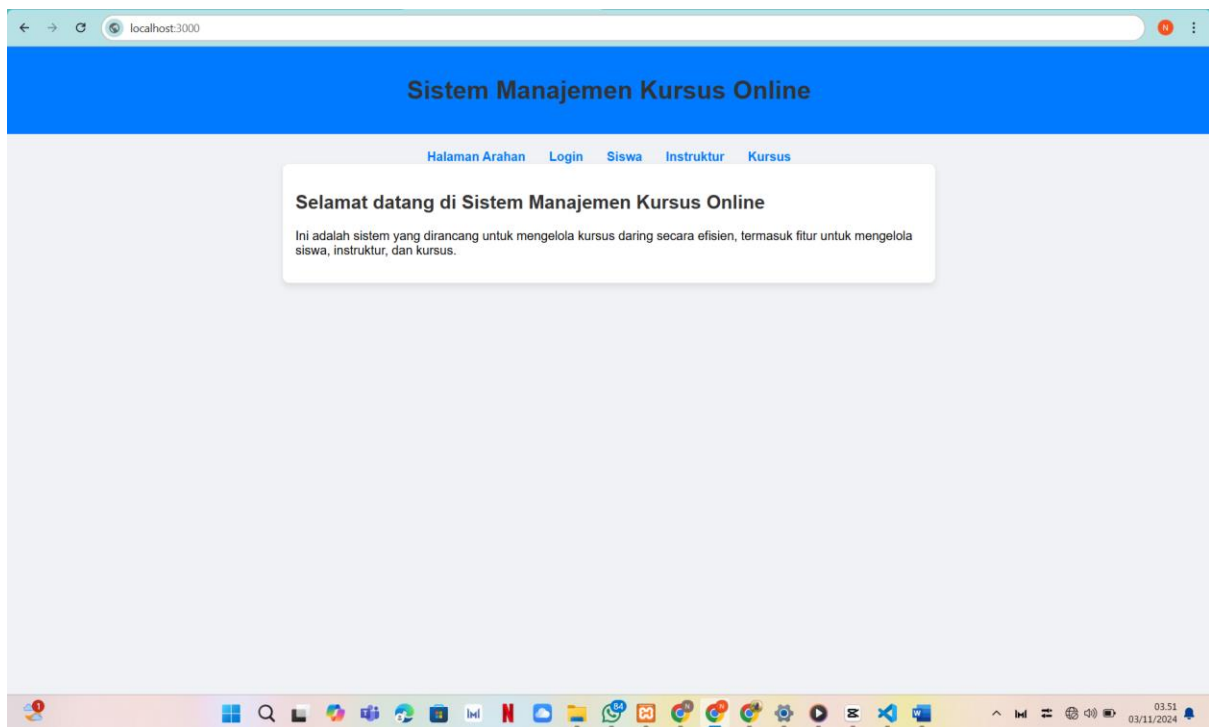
localhost:3000

Sistem Manajemen Kursus Online

Halaman Arahan Login Siswa Instruktur Kursus

Selamat datang di Sistem Manajemen Kursus Online

Ini adalah sistem yang dirancang untuk mengelola kursus daring secara efisien, termasuk fitur untuk mengelola siswa, instruktur, dan kursus.

03.51
03/11/2024